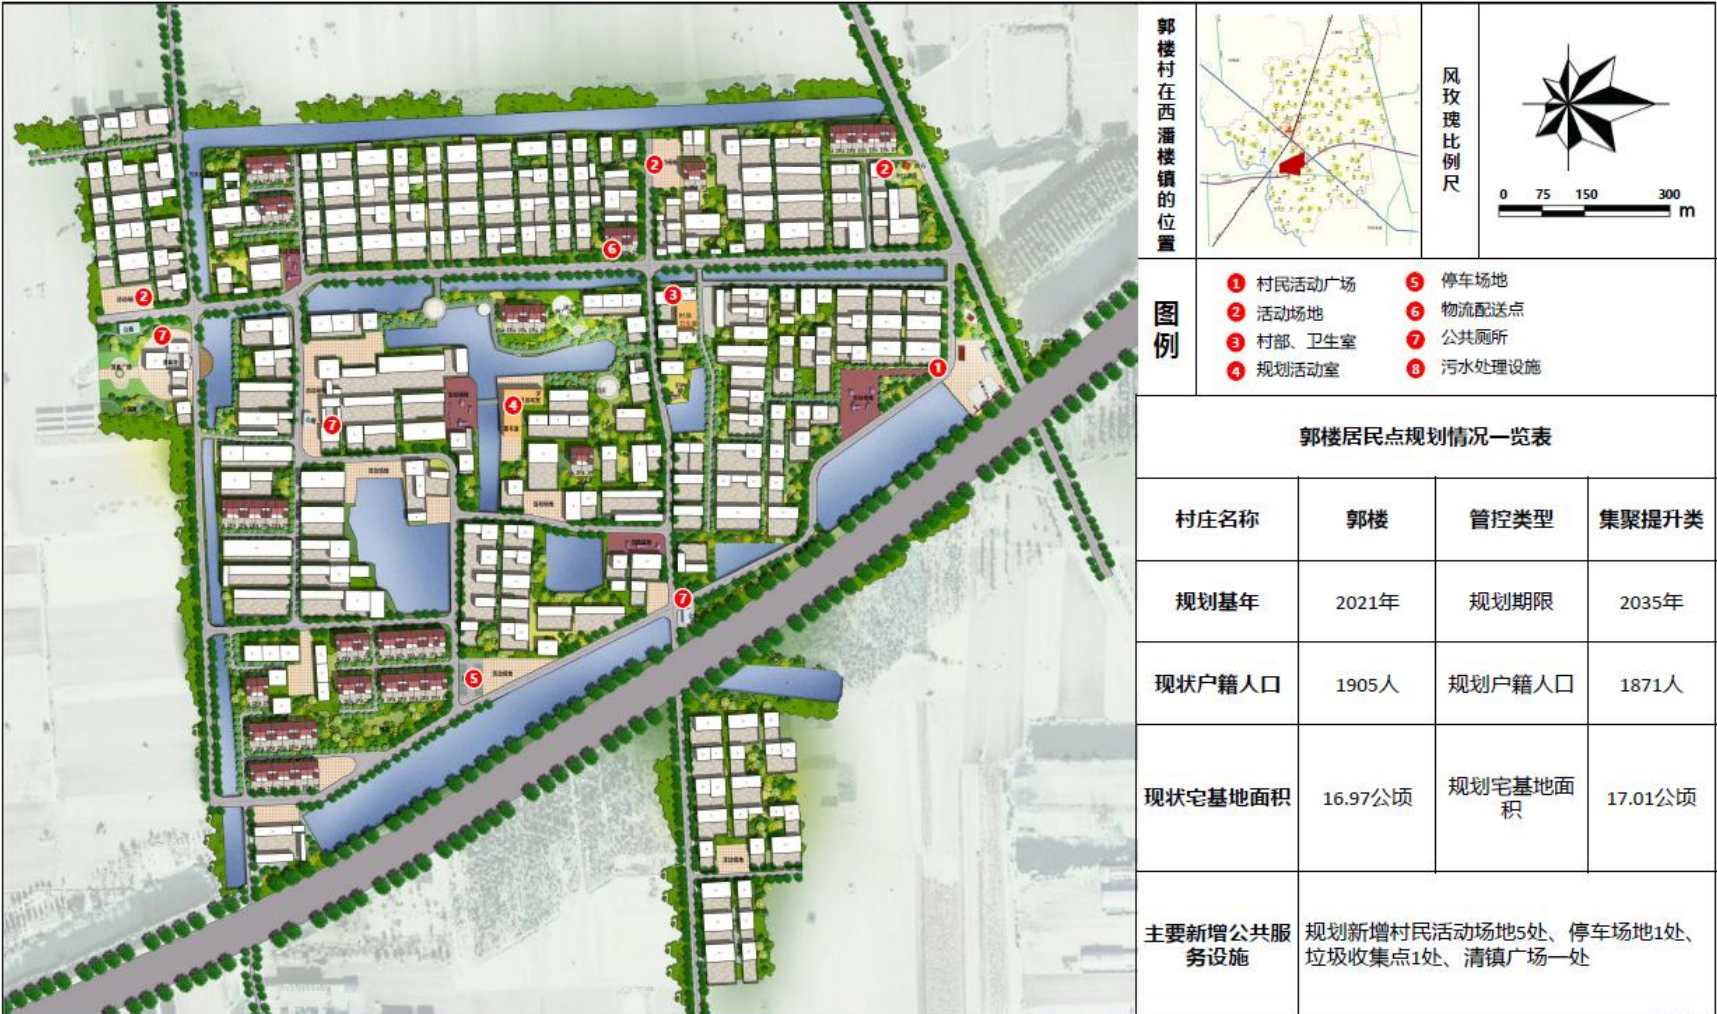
郭楼村在西潘楼镇的位置

风玫瑰比例尺

0 75 150 300 m

图例

1 村民活动广场
2 活动场地
3 村部、卫生室
4 规划活动室
5 停车场地
6 物流配送点
7 公共厕所
8 污水处理设施

郭楼居民点规划情况一览表

| 村庄名称 | 郭楼 | 管控类型 | 集聚提升类 |
|---|---|---|---|
| 规划基年 | 2021年 | 规划期限 | 2035年 |
| 现状户籍人口 | 1905人 | 规划户籍人口 | 1871人 |
| 现状宅基地面积 | 16.97公顷 | 规划宅基地面积 | 17.01公顷 |
| 主要新增公共服务设施 | 规划新增村民活动场地5处、停车场地1处、垃圾收集点1处、清镇广场一处 | | |

2 2 6 2 7 3 1 4 7 7 5